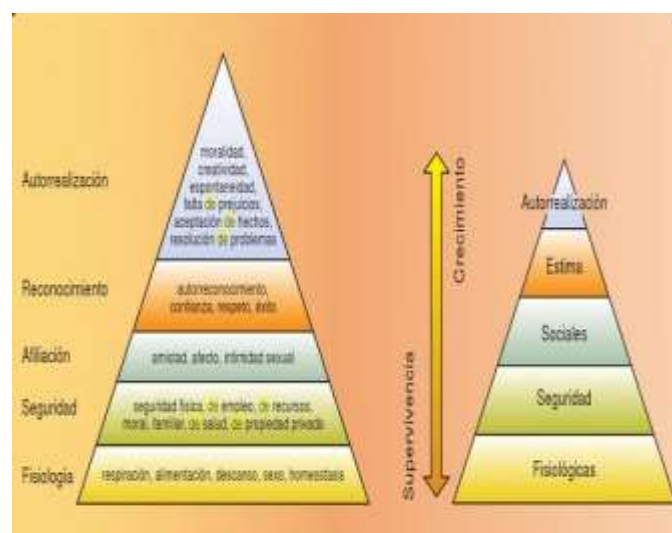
Autorrealización

moralidad, creatividad, espontaneidad, falta de prejuicios, aceptación de hechos, resolución de problemas

Reconocimiento

autorreconocimiento, confianza, respeto, éxito

Afiliación

amistad, afecto, intimidad sexual

Seguridad

seguridad física, de empleo, de recursos, moral, familiar, de salud, de propiedad privada

Fisiología

respiración, alimentación, descanso, sexo, homeostasis

Crecimiento

Supervivencia

Autorrealización

Estima

Sociales

Seguridad

Fisiológicas